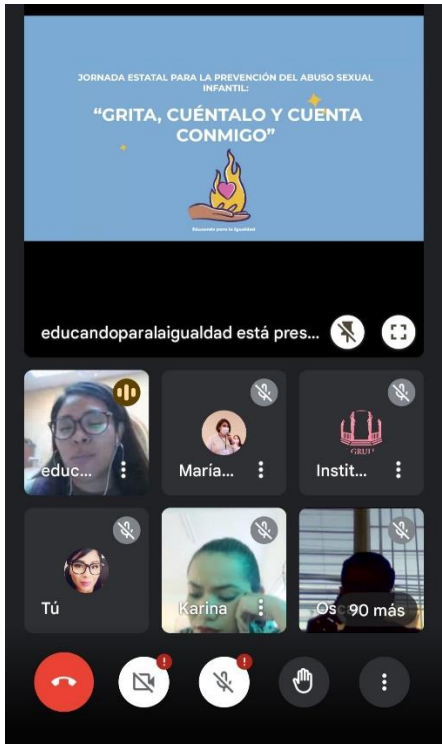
JORNADA ESTATAL PARA LA PREVENCIÓN DEL ABUSO SEXUAL INFANTIL:

"GRITA, CUÉNTALO Y CUENTA CONMIGO"

Educando para la Igualdad

educandoparalaigualdad está pres...

educ...

María...

GRU

Instit...

Tú

Karina

Osc

90 más